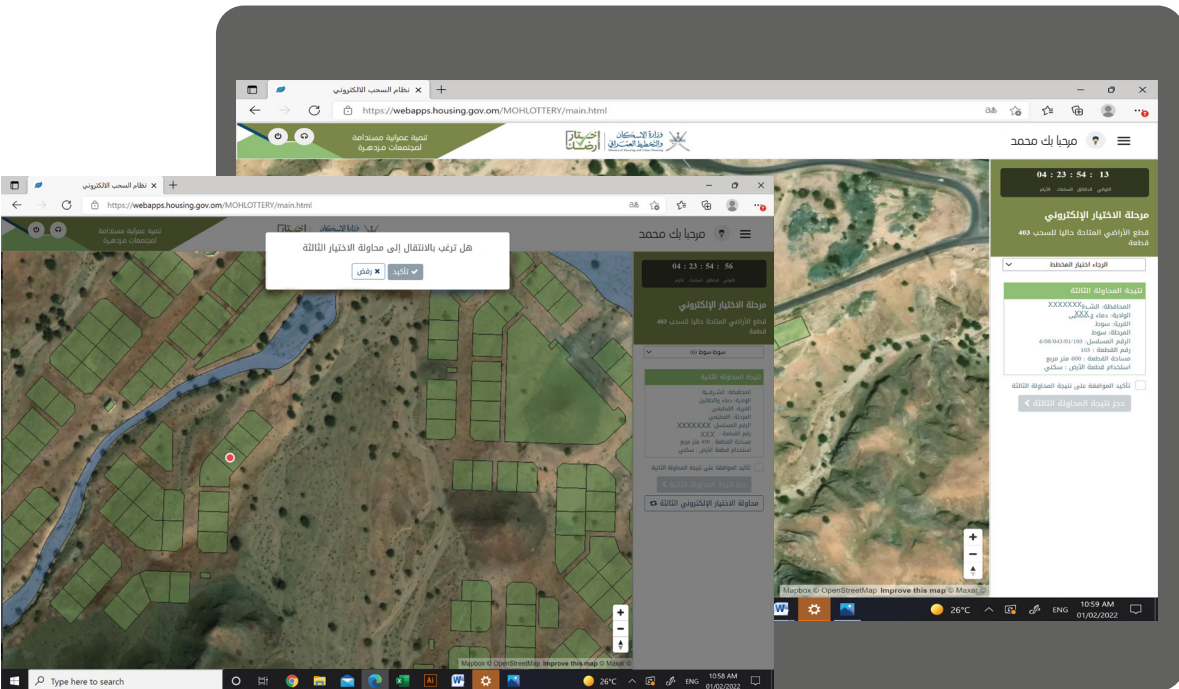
نظام السحب الالكتروني
https://webapps.housing.gov.om/MOHLOTTERY/main.html
تنمية عمرانية مستدامة لمجتمعات مزدهرة
وزارة الإسكان والتخطيط العمراني
اختيار أرضك
مرحبا بك محمد
13 : 54 : 23 : 04
الثواني الدقائق الساعات الأيام
مرحلة الاختيار الإلكتروني
قطع الأراضي المتاحة حاليا للسحب 403 قطعة
الرجاء اختيار المخطط
نتيجة المحاولة الثالثة
المحافظة: الشرقية XXXXXXX
الولاية: دماء والطائيين XXX
القرية: سوط
المرحلة: سوط
الرقم المسلسل: 6/08/0443/01/103
رقم القطعة : 103
مساحة القطعة : 600 متر مربع
استخدام قطعة الأرض : سكني
تأكيد الموافقة على نتيجة المحاولة الثالثة
حجز نتيجة المحاولة الثالثة
Mapbox © OpenStreetMap Improve this map © Maxar
26°C ENG 10:59 AM 01/02/2022

نظام السحب الالكتروني
https://webapps.housing.gov.om/MOHLOTTERY/main.html
تنمية عمرانية مستدامة لمجتمعات مزدهرة
مرحبا بك محمد
هل ترغب بالانتقال إلى محاولة الاختيار الثالثة
تأكيد
رفض
56 : 54 : 23 : 04
الثواني الدقائق الساعات الأيام
مرحلة الاختيار الإلكتروني
قطع الأراضي المتاحة حاليا للسحب 403 قطعة
سوط سوط
نتيجة المحاولة الثانية
المحافظة: الشرقية
الولاية: دماء والطائيين
القرية: المقيلي
المرحلة: المقيلي
الرقم المسلسل: XXXXXXX
رقم القطعة : XXX
مساحة القطعة : 470 متر مربع
استخدام قطعة الأرض : سكني
تأكيد الموافقة على نتيجة المحاولة الثانية
حجز نتيجة المحاولة الثانية
محاولة الاختيار الإلكتروني الثالثة
Mapbox © OpenStreetMap Improve this map © Maxar ©
Type here to search
26°C ENG 10:58 AM 01/02/2022